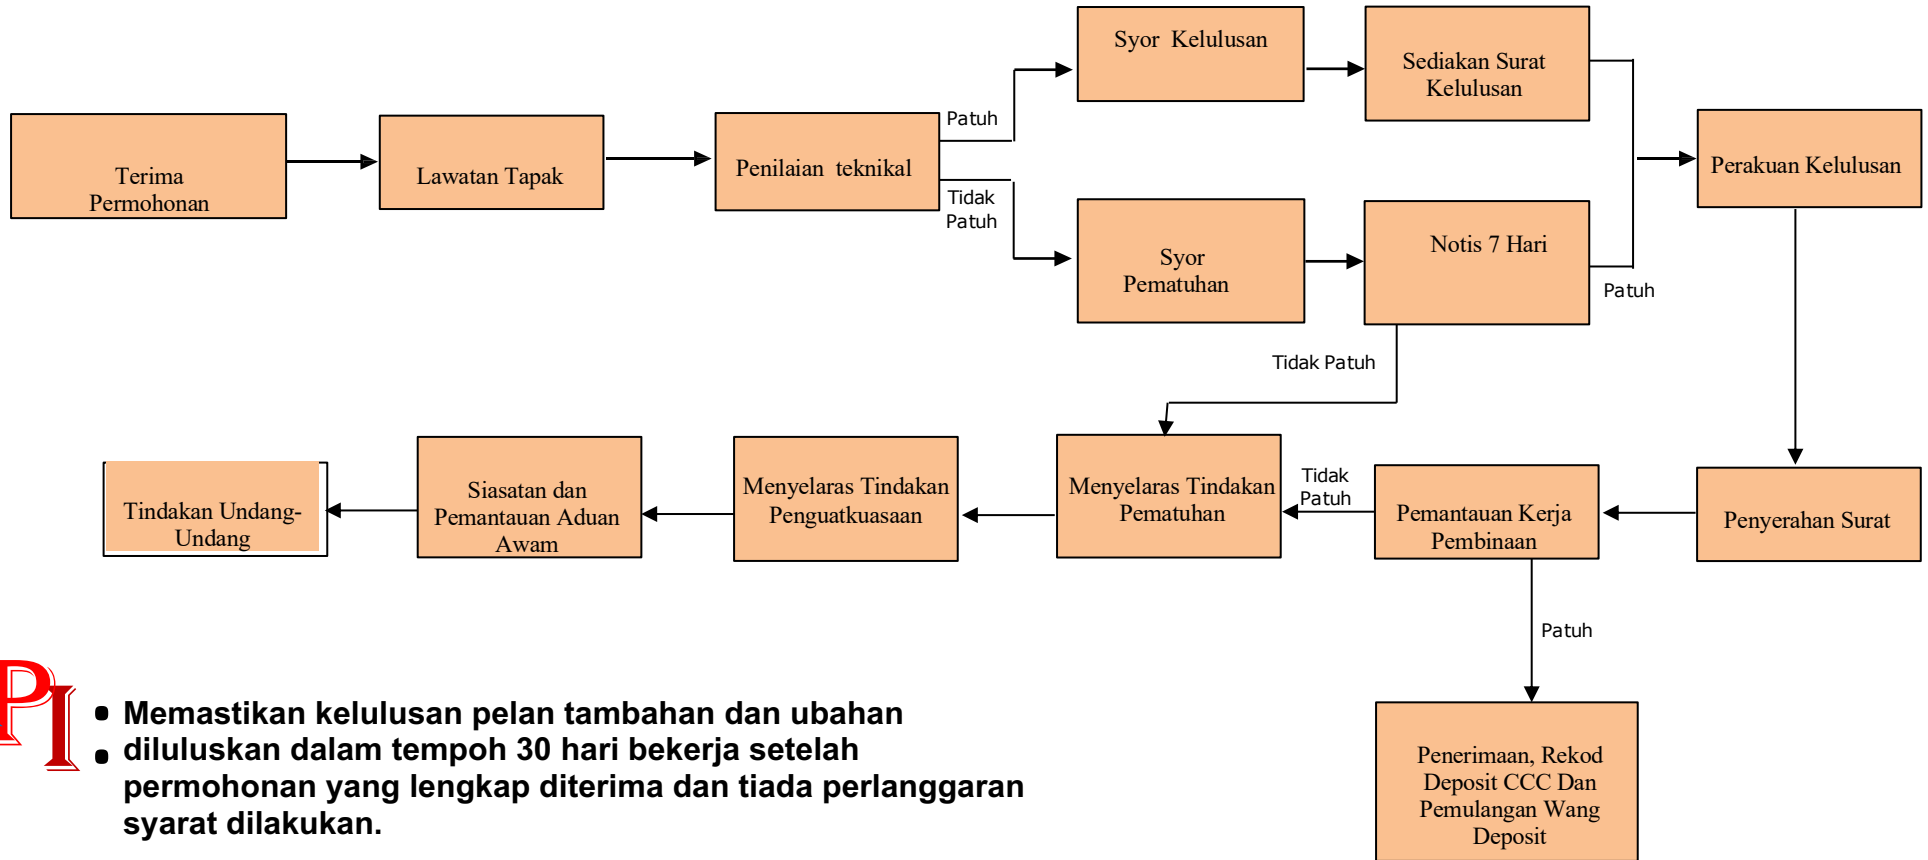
Terima Permohonan

Lawatan Tapak

Penilaian teknikal

Patuh

Tidak Patuh

Syor Kelulusan

Sediakan Surat Kelulusan

Syor Pematuhan

Notis 7 Hari

Patuh

Perakuan Kelulusan

Tidak Patuh

Menyelaras Tindakan Pematuhan

Tidak Patuh

Pemantauan Kerja Pembinaan

Penyerahan Surat

Menyelaras Tindakan Penguatkuasaan

Siasatan dan Pemantauan Aduan Awam

Tindakan Undang-Undang

Patuh

Penerimaan, Rekod Deposit CCC Dan Pemulangan Wang Deposit

PI

• Memastikan kelulusan pelan tambahan dan ubahan
• diluluskan dalam tempoh 30 hari bekerja setelah permohonan yang lengkap diterima dan tiada perlanggaran syarat dilakukan.